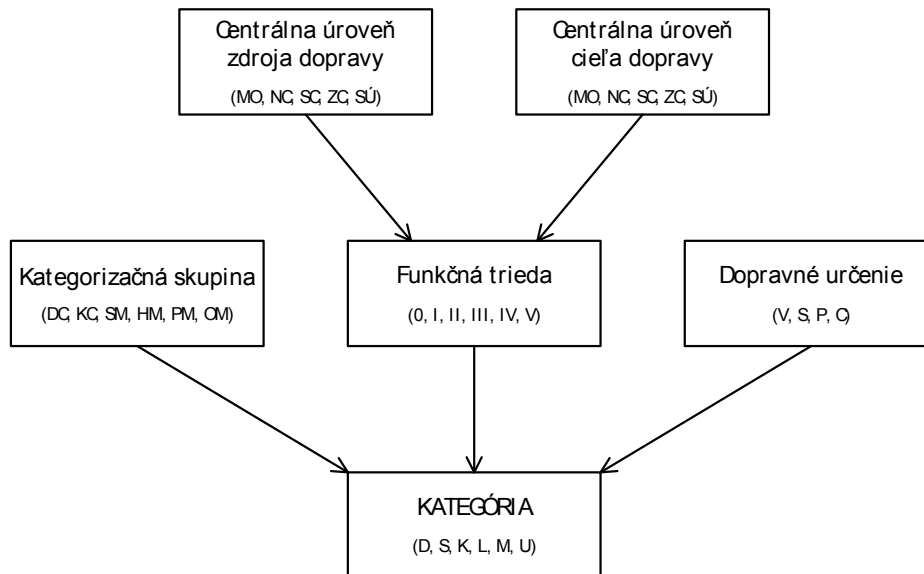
Centrálna úroveň zdroja dopravy
(MO, NC, SC, ZC, SÚ)

Centrálna úroveň cieľa dopravy
(MO, NC, SC, ZC, SÚ)

Kategorizačná skupina
(DC, KC, SM, HM, PM, OM)

Funkčná trieda
(0, I, II, III, IV, V)

Dopravné určenie
(V, S, P, C)

KATEGÓRIA
(D, S, K, L, M, U)